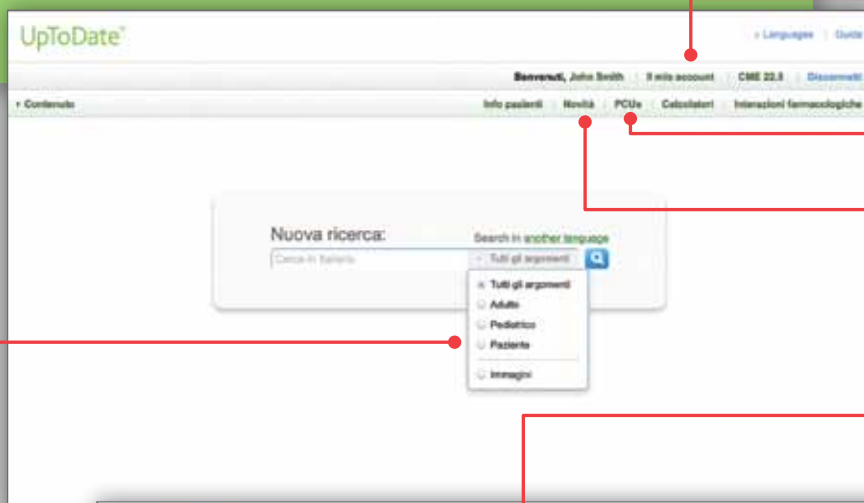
UpToDate®

› Languages | Guida

Benvenuti, John Smith | Il mio account | CME 22.5 | Disconnetti

› Contenuto

Info pazienti | Novità | PCUs | Calcolatori | Interazioni farmacologiche

Nuova ricerca:

Search in another language

Cerca in Italiano

Tutti gli argomenti

Tutti gli argomenti

Adulto

Pediatrico

Paziente

Immagini